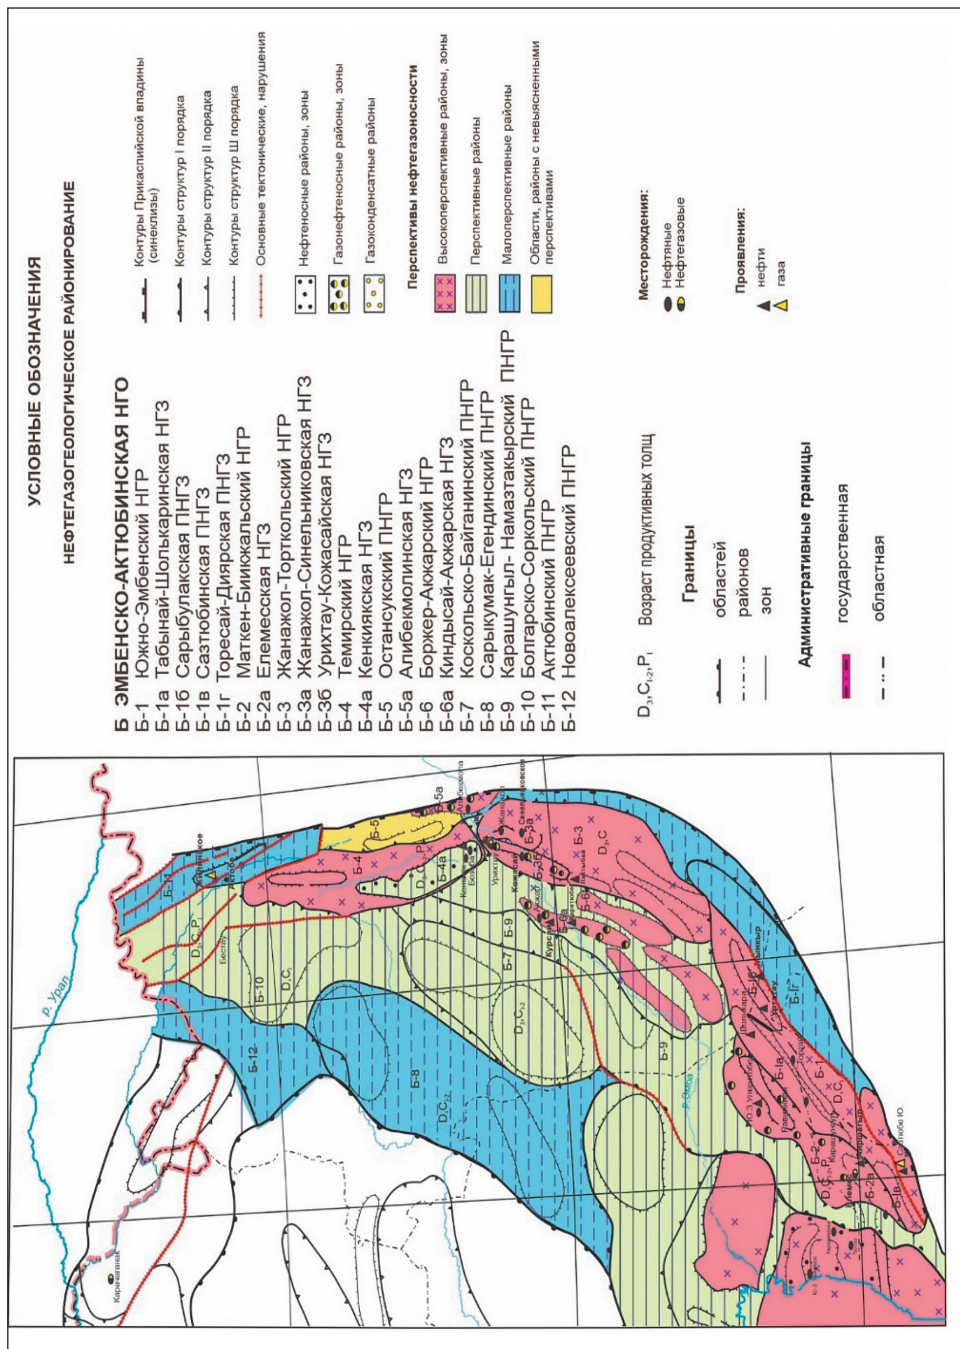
УСЛОВНЫЕ ОБОЗНАЧЕНИЯ

НЕФТЕГАЗОГЕОЛОГИЧЕСКОЕ РАЙОНИРОВАНИЕ

Б ЭМБЕНСКО-АКТЮБИНСКАЯ НГО
Б-1 Южно-Эмбенский НГР
Б-1а Табынай-Шолькаринская НГЗ
Б-1б Сарыбулакская ПНГЗ
Б-1в Саэтюбинская ПНГЗ
Б-1г Торесай-Диярская ПНГЗ
Б-2 Маткен-Биикжальский НГР
Б-2а Елемесская НГЗ
Б-3 Жанажол-Торткольский НГР
Б-3а Жанажол-Синельниковская НГЗ
Б-3б Урихтау-Кожасайская НГЗ
Б-4 Темирский НГР
Б-4а Кенкиякская НГЗ
Б-5 Остансукский ПНГР
Б-5а Алибекмолинская НГЗ
Б-6 Боржер-Акжарский НГР
Б-6а Киндысай-Акжарская НГЗ
Б-7 Коскольско-Байганинский ПНГР
Б-8 Сарыкумак-Егендинский ПНГР
Б-9 Карашунгыл- Намазтакырский ПНГР
Б-10 Болгарско-Сорккольский ПНГР
Б-11 Актюбинский ПНГР
Б-12 Новоалексеевский ПНГР

$D_3,C_{1-2},P_1$ Возраст продуктивных толщ

Границы
областей
районов
зон

Административные границы
государственная
областная

Контуры Прикаспийской впадины (синеклизы)
Контуры структур I порядка
Контуры структур II порядка
Контуры структур Ш порядка
Основные тектонические, нарушения

Нефтеносные районы, зоны
Газонефтеносные районы, зоны
Газоконденсатные районы

Перспективы нефтегазоносности
Высокоперспективные районы, зоны
Перспективные районы
Малоперспективные районы
Области, районы с невыясненными перспективами

Месторождения:
Нефтяные
Нефтегазовые

Проявления:
нефти
газа

р. Урал
Карачаганак
Б-1
Б-10
Б-12
Б-8
Б-9
Б-7
Б-4
Б-5
Б-5а
Б-4а
Б-3
Б-3а
Б-3б
Б-6
Б-1а
Б-2
Б-2а
$D_1C_1$
$D_3C_{1-2}P_1$
$D_2C_{1-2}$
$D_3C$
Кенкияк
Жанажол
Урихтау
Кожасай
Алибекмола
Синельниковское
Кумсай
Актобе
Актюбе Ю
р. Эмба